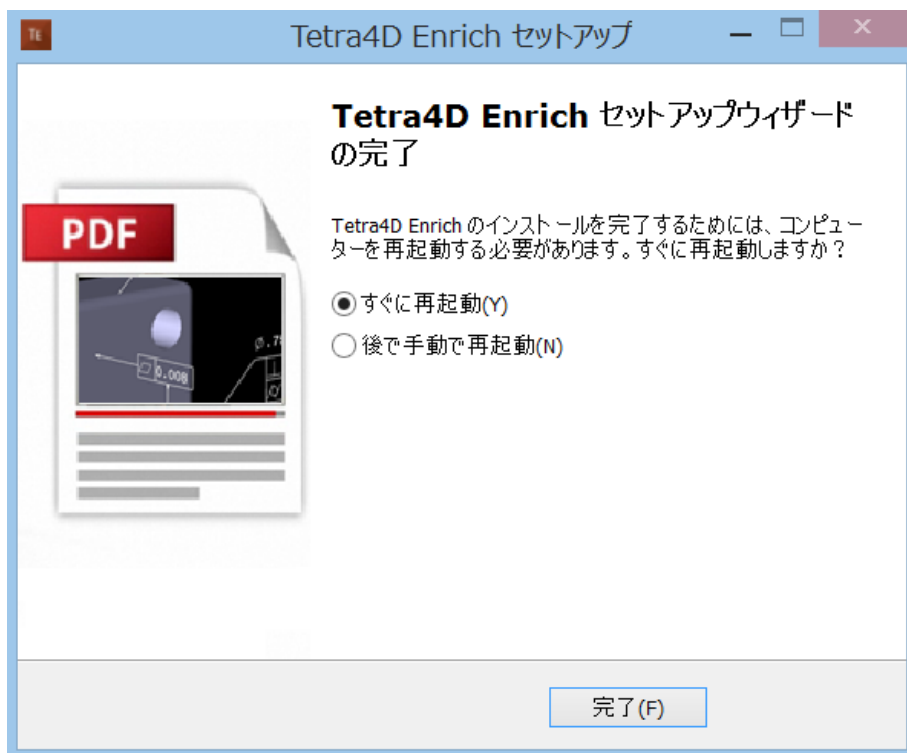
Tetra4D Enrich セットアップ

Tetra4D Enrich セットアップウィザードの完了

Tetra4D Enrich のインストールを完了するためには、コンピューターを再起動する必要があります。すぐに再起動しますか？

PDF

0.008

ø.7

◉ すぐに再起動(Y)
◯ 後で手動で再起動(N)

完了(F)